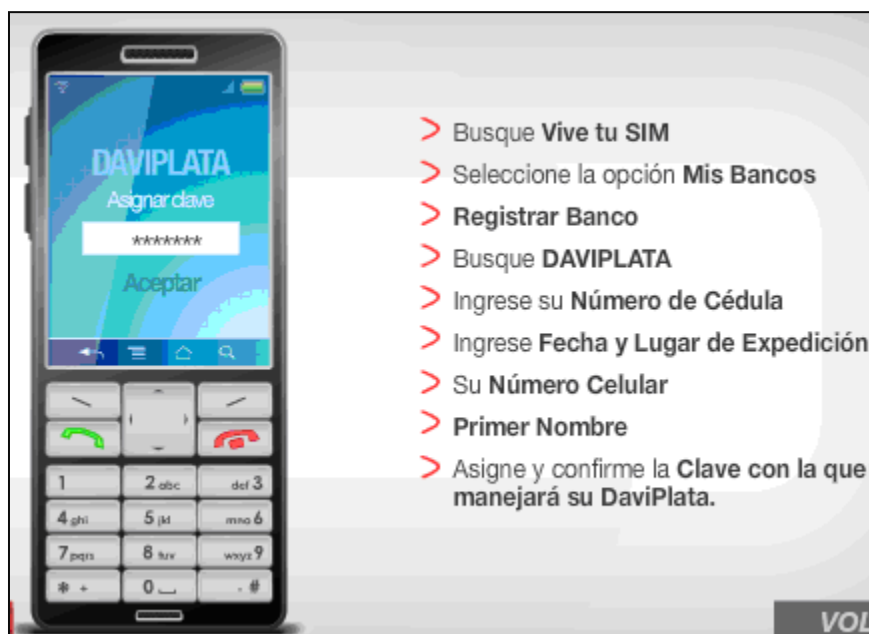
DAVIPLATA
Asignar clave
********
Aceptar

1
2 abc
def 3
4 ghi
5 jkl
mno 6
7 pqrs
8 tuv
wxyz 9
* +
0
. #

Busque **Vive tu SIM**
Seleccione la opción **Mis Bancos**
**Registrar Banco**
Busque **DAVIPLATA**
Ingrese su **Número de Cédula**
Ingrese **Fecha y Lugar de Expedición**
Su **Número Celular**
**Primer Nombre**
Asigne y confirme la **Clave con la que manejará su DaviPlata.**

VOL